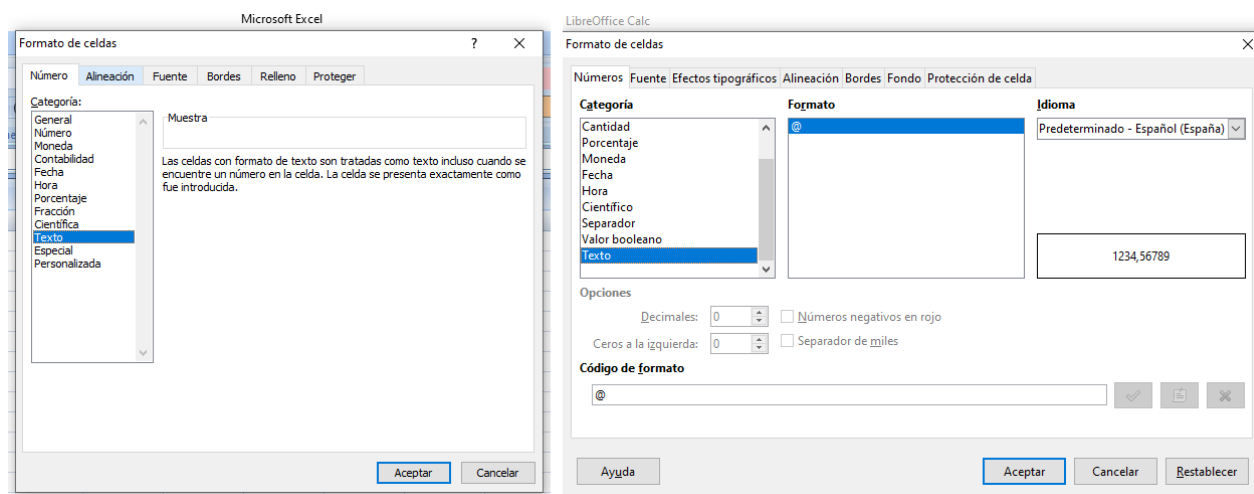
Microsoft Excel

Formato de celdas

?

Número | Alineación | Fuente | Bordes | Relleno | Proteger

Categoría:

General
Número
Moneda
Contabilidad
Fecha
Hora
Porcentaje
Fracción
Científica
Texto
Especial
Personalizada

Muestra

Las celdas con formato de texto son tratadas como texto incluso cuando se encuentre un número en la celda. La celda se presenta exactamente como fue introducida.

Aceptar | Cancelar

LibreOffice Calc

Formato de celdas

Números | Fuente | Efectos tipográficos | Alineación | Bordes | Fondo | Protección de celda

Categoría

Cantidad
Porcentaje
Moneda
Fecha
Hora
Científico
Separador
Valor booleano
Texto

Formato

@

Idioma

Predeterminado - Español (España)

1234,56789

Opciones

Decimales: 0

Números negativos en rojo

Ceros a la izquierda: 0

Separador de miles

Código de formato

@

Ayuda | Aceptar | Cancelar | Restablecer